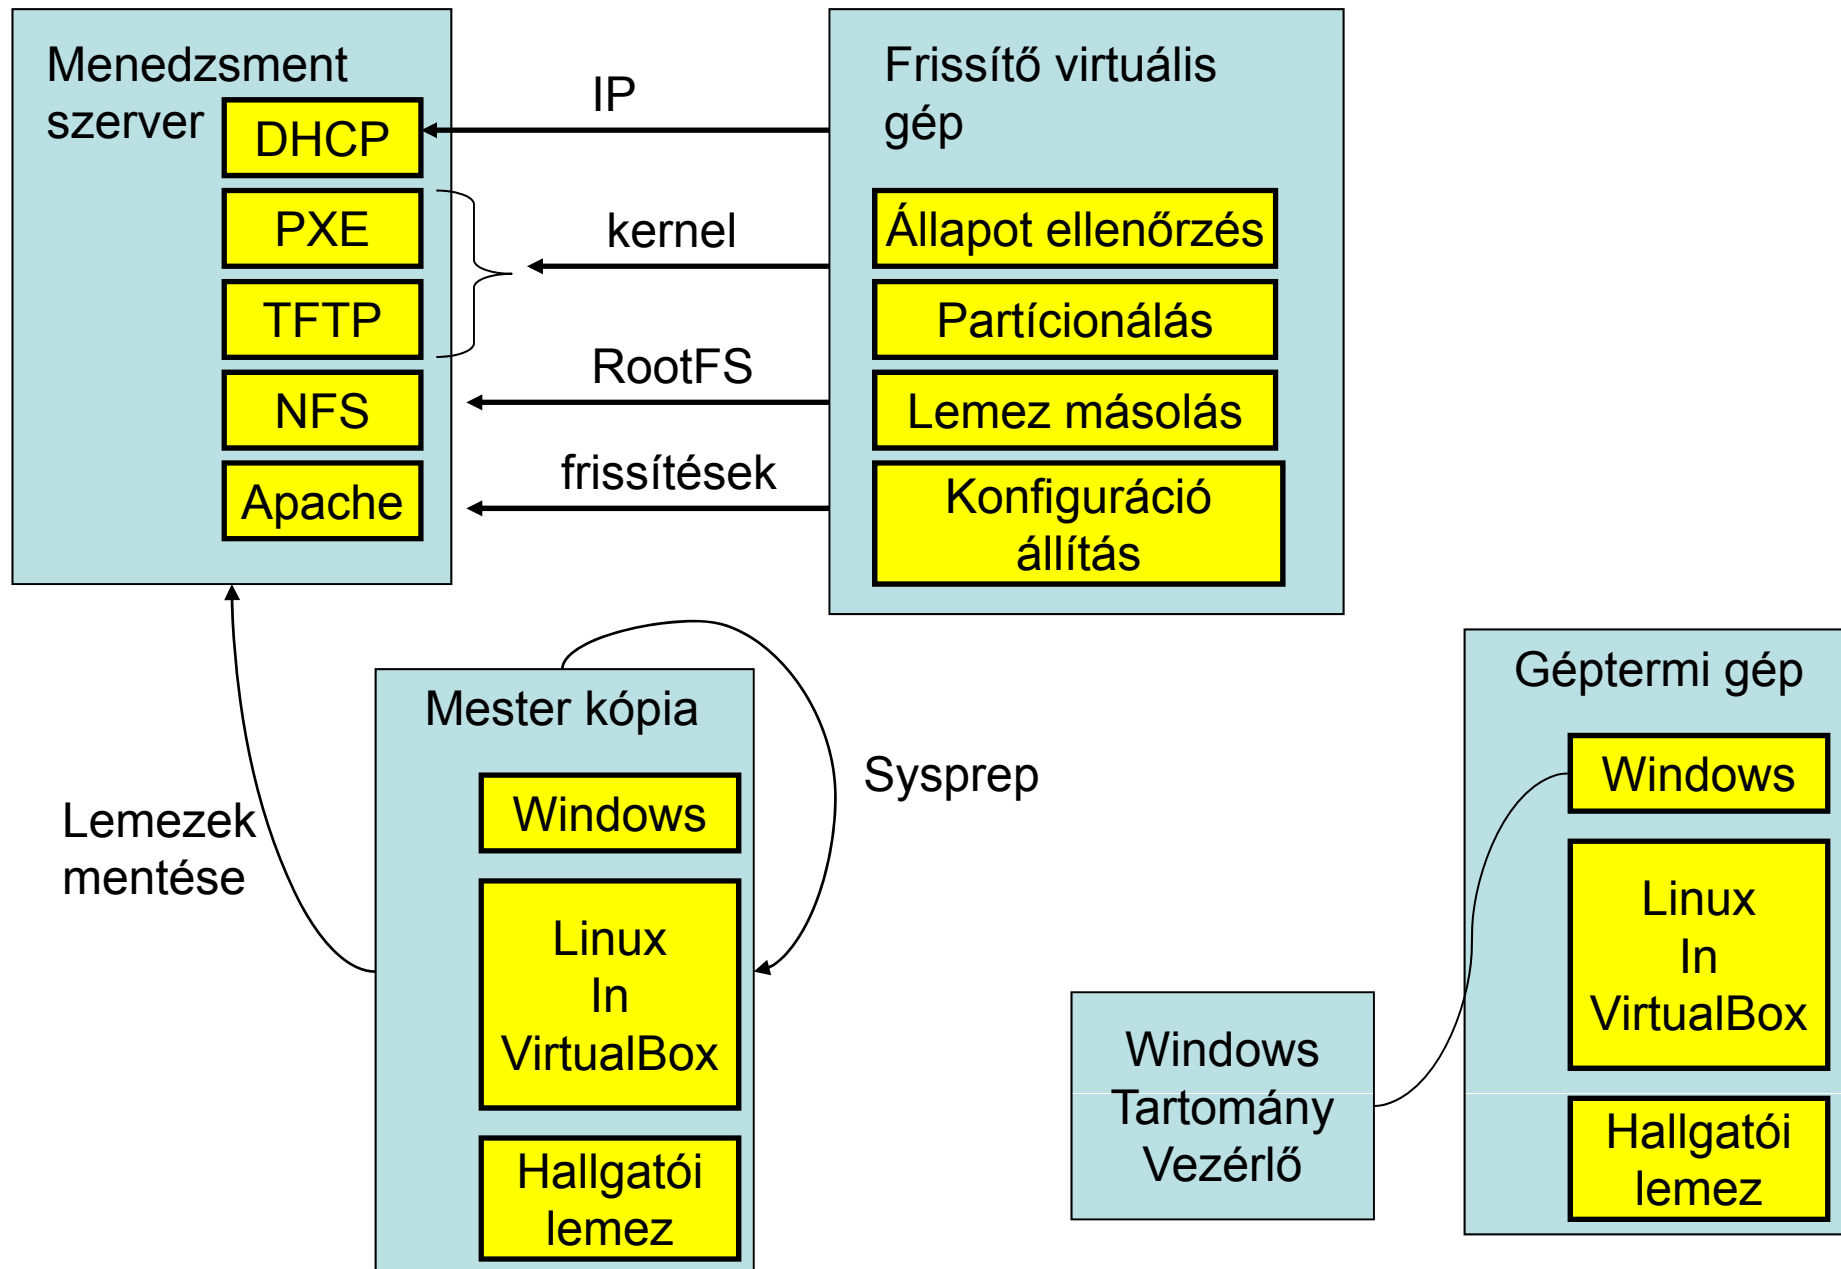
Menedzsment szerver

DHCP

PXE

TFTP

NFS

Apache

IP

kernel

RootFS

frissítések

Frissítő virtuális gép

Állapot ellenőrzés

Partícionálás

Lemez másolás

Konfiguráció állítás

Mester kópia

Windows

Linux In VirtualBox

Hallgatói lemez

Sysprep

Lemezek mentése

Géptermi gép

Windows

Linux In VirtualBox

Hallgatói lemez

Windows Tartomány Vezérlő